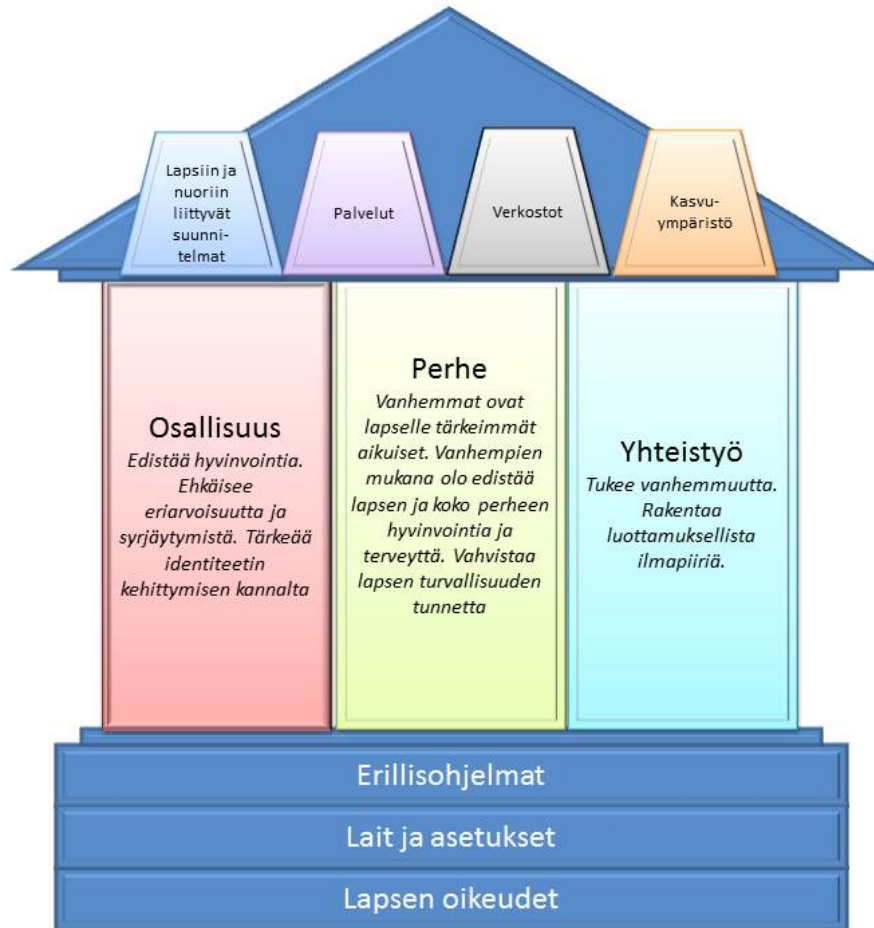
Lapsiin ja nuoriin liittyvät suunnitelmat

Palvelut

Verkostot

Kasvuympäristö

Osallisuus
Edistää hyvinvointia. Ehkäisee eriarvoisuutta ja syrjäytymistä. Tärkeää identiteetin kehittymisen kannalta

Perhe
Vanhemmat ovat lapselle tärkeimmät aikuiset. Vanhempien mukana olo edistää lapsen ja koko perheen hyvinvointia ja terveyttä. Vahvistaa lapsen turvallisuuden tunnetta

Yhteistyö
Tukee vanhemmuutta. Rakentaa luottamuksellista ilmapiiriä.

Erillisohjelmat

Lait ja asetukset

Lapsen oikeudet